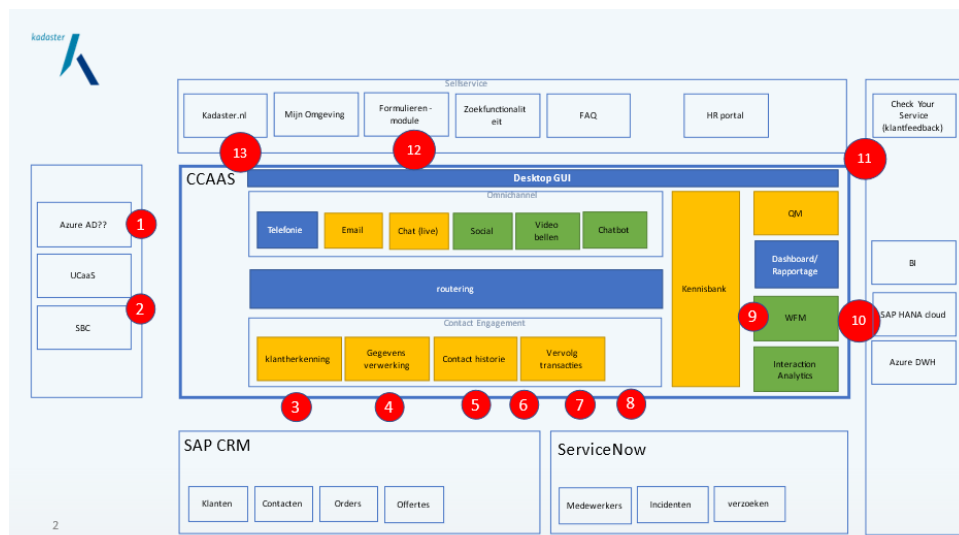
kadaster

Selfservice

Kadaster.nl

Mijn Omgeving

Formulieren - module

Zoekfunctionaliteit

FAQ

HR portal

Check Your Service (klantfeedback)

13

12

11

Azure AD??

1

UCaaS

2

SBC

CCAAS

Desktop GUI

Omnichannel

Telefonie

Email

Chat (live)

Social

Video bellen

Chatbot

Kennisbank

QM

Dashboard/ Rapportage

routering

9

WFM

10

Contact Engagement

klantherkenning

Gegevens verwerking

Contact historie

Vervolg transacties

Interaction Analytics

BI

SAP HANA cloud

Azure DWH

3

4

5

6

7

8

SAP CRM

Klanten

Contacten

Orders

Offertes

ServiceNow

Medewerkers

Incidenten

verzoeken

2